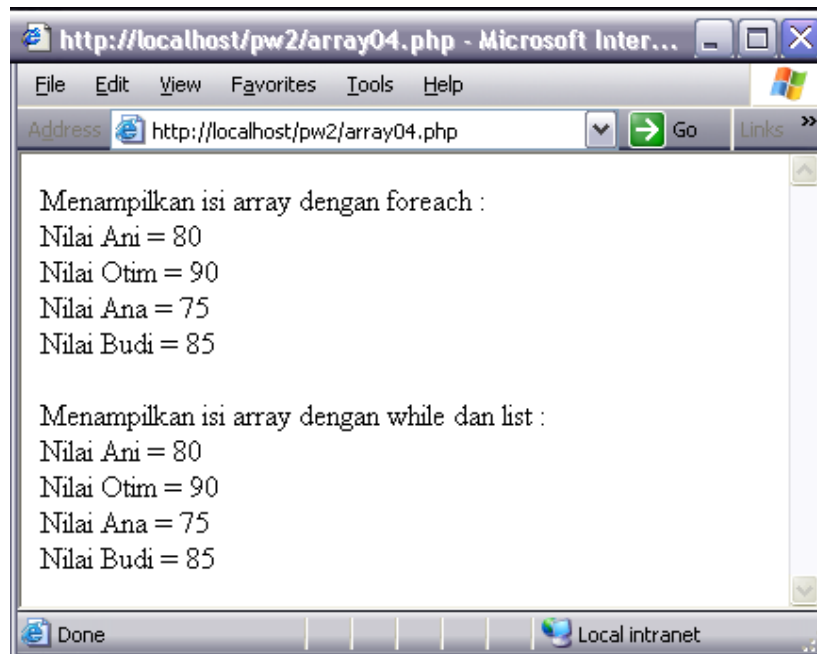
http://localhost/pw2/array04.php - Microsoft Inter...

File Edit View Favorites Tools Help

Address http://localhost/pw2/array04.php Go Links »

Menampilkan isi array dengan foreach :
Nilai Ani = 80
Nilai Otim = 90
Nilai Ana = 75
Nilai Budi = 85

Menampilkan isi array dengan while dan list :
Nilai Ani = 80
Nilai Otim = 90
Nilai Ana = 75
Nilai Budi = 85

Done Local intranet